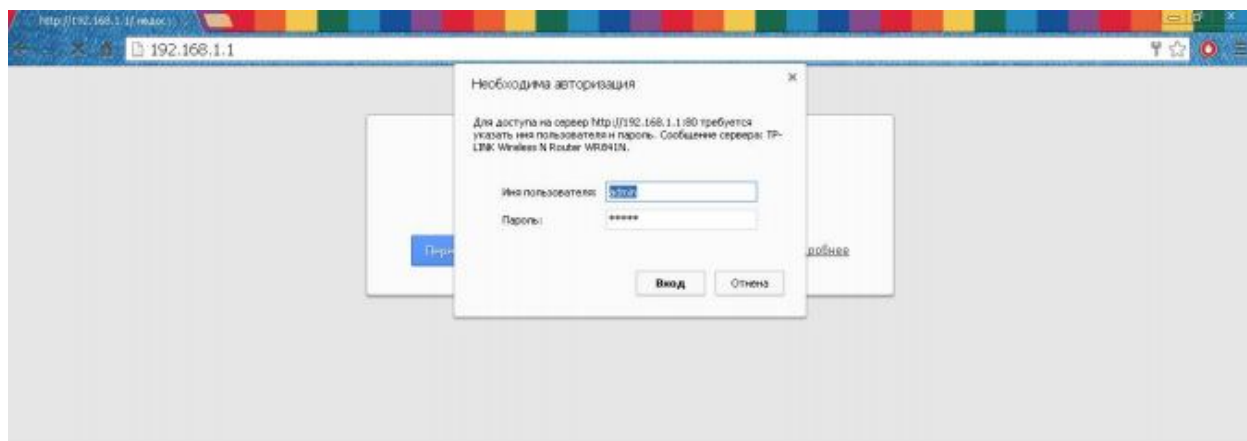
http://192.168.1.1/ недос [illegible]

192.168.1.1

Необходима авторизация

×

Для доступа на сервер http://192.168.1.1:80 требуется указать имя пользователя и пароль. Сообщение сервера: TP-LINK Wireless N Router WR841N.

Имя пользователя: admin

Пароль: •••••

Вход

Отмена

Пере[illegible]

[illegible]робнее